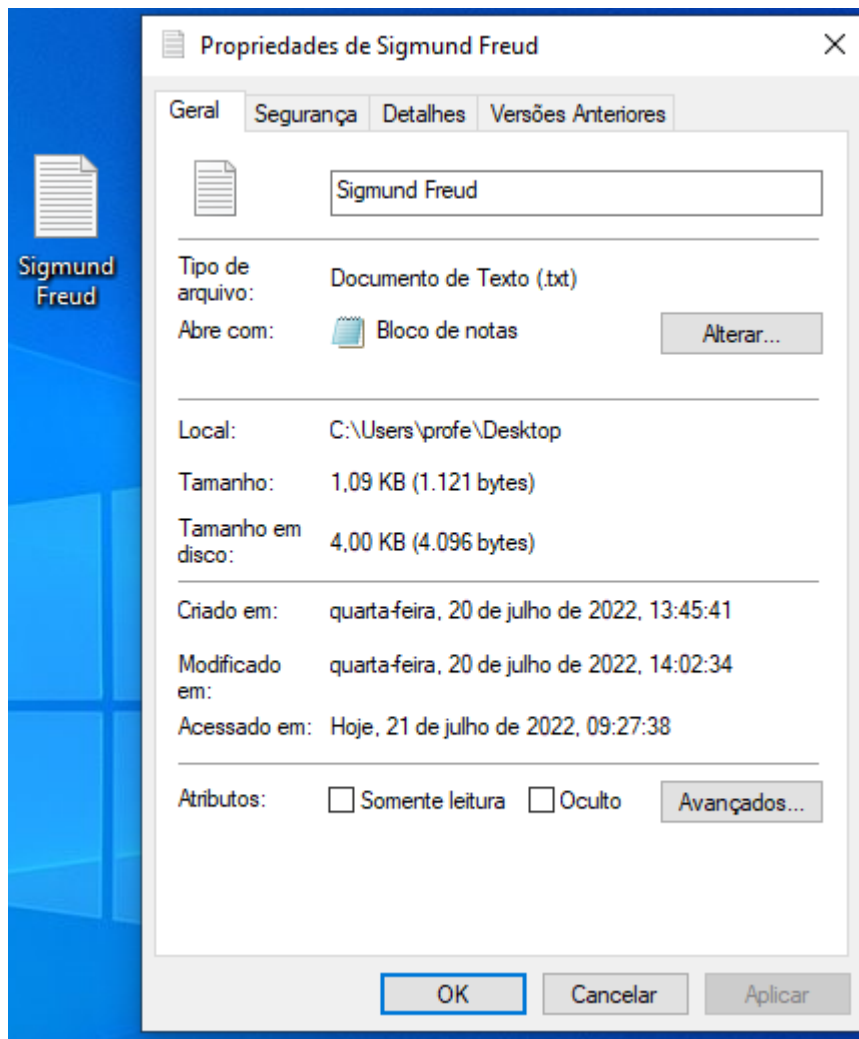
Sigmund Freud

Propriedades de Sigmund Freud
×

Geral | Segurança | Detalhes | Versões Anteriores

Sigmund Freud

Tipo de arquivo: Documento de Texto (.txt)

Abre com: Bloco de notas
Alterar...

Local: C:\Users\profe\Desktop

Tamanho: 1,09 KB (1.121 bytes)

Tamanho em disco: 4,00 KB (4.096 bytes)

Criado em: quarta-feira, 20 de julho de 2022, 13:45:41

Modificado em: quarta-feira, 20 de julho de 2022, 14:02:34

Acessado em: Hoje, 21 de julho de 2022, 09:27:38

Atributos: Somente leitura Oculto
Avançados...

OK Cancelar Aplicar